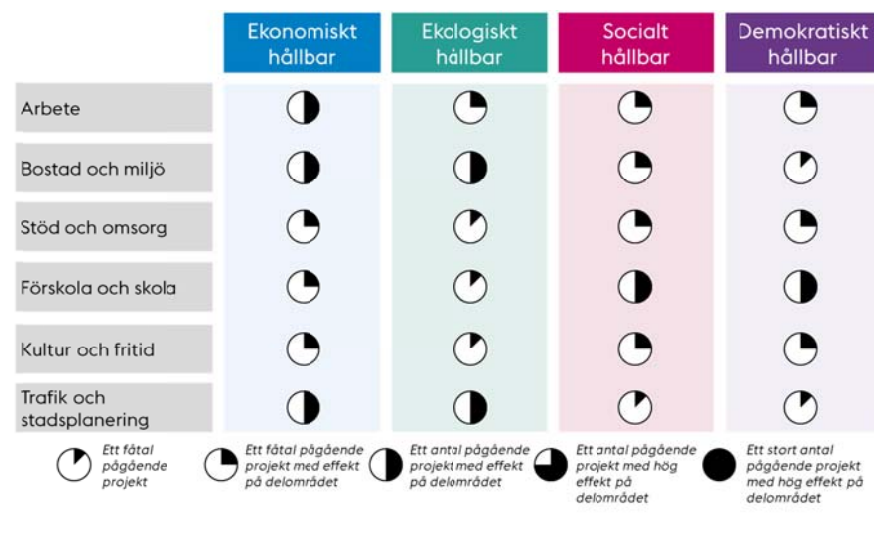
| | Ekonomiskt hållbar | Ekologiskt hållbar | Socialt hållbar | Demokratiskt hållbar |
|---|---|---|---|---|
| Arbete | | | | |
| Bostad och miljö | | | | |
| Stöd och omsorg | | | | |
| Förskola och skola | | | | |
| Kultur och fritid | | | | |
| Trafik och stadsplanering | | | | |

Ett fåtal pågående projekt

Ett fåtal pågående projekt med effekt på delområdet

Ett antal pågående projekt med effekt på delområdet

Ett antal pågående projekt med hög effekt på delområdet

Ett stort antal pågående projekt med hög effekt på delområdet